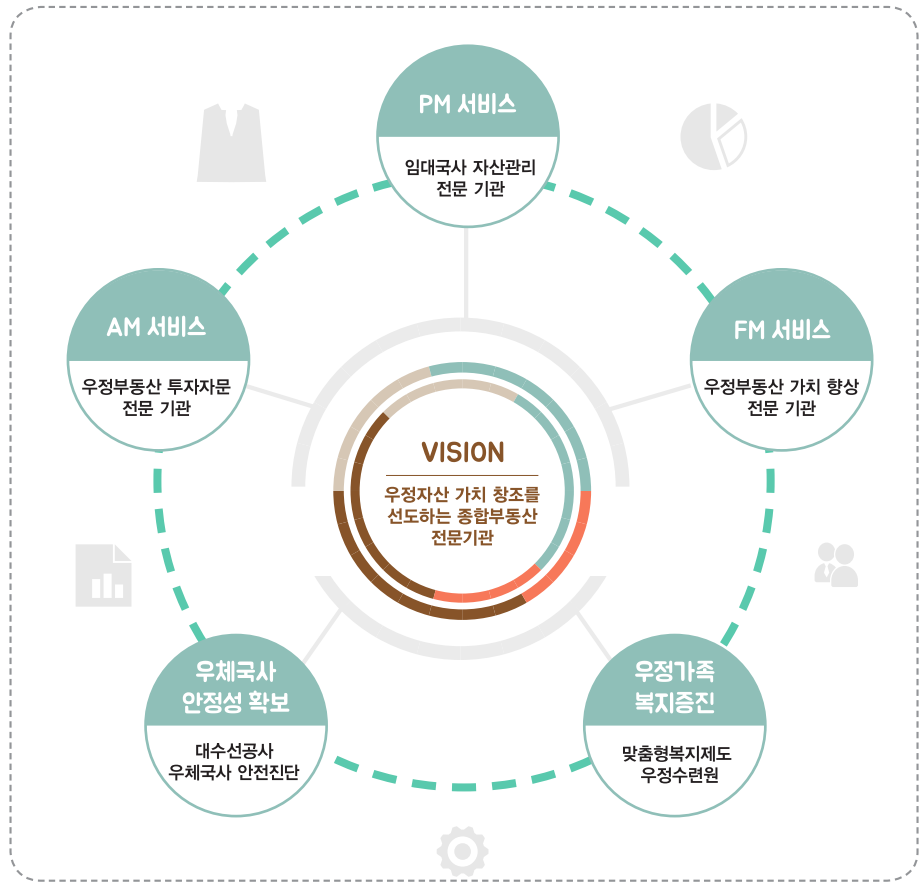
PM 서비스

임대국사 자산관리 전문 기관

AM 서비스

우정부동산 투자자문 전문 기관

FM 서비스

우정부동산 가치 향상 전문 기관

VISION

우정자산 가치 창조를 선도하는 종합부동산 전문기관

우체국사 안정성 확보

대수선공사 우체국사 안전진단

우정가족 복지증진

맞춤형복지제도 우정수련원